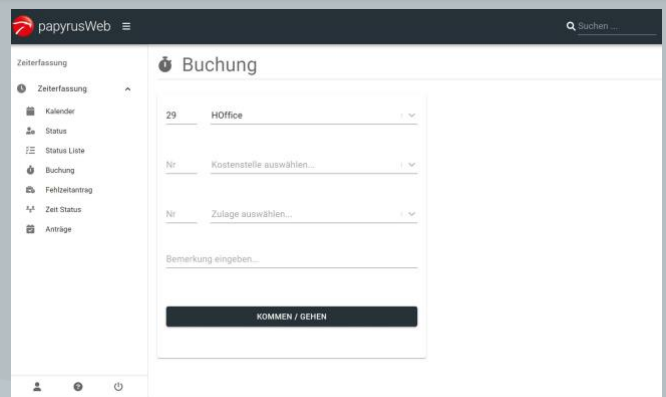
papyrusWeb ≡

Suchen ...

Zeiterfassung

Zeiterfassung

Kalender

Status

Status Liste

Buchung

Fehlzeitantrag

Zeit Status

Anträge

Buchung

29

HOffice

Nr

Kostenstelle auswählen...

Nr

Zulage auswählen...

Bemerkung eingeben...

KOMMEN / GEHEN